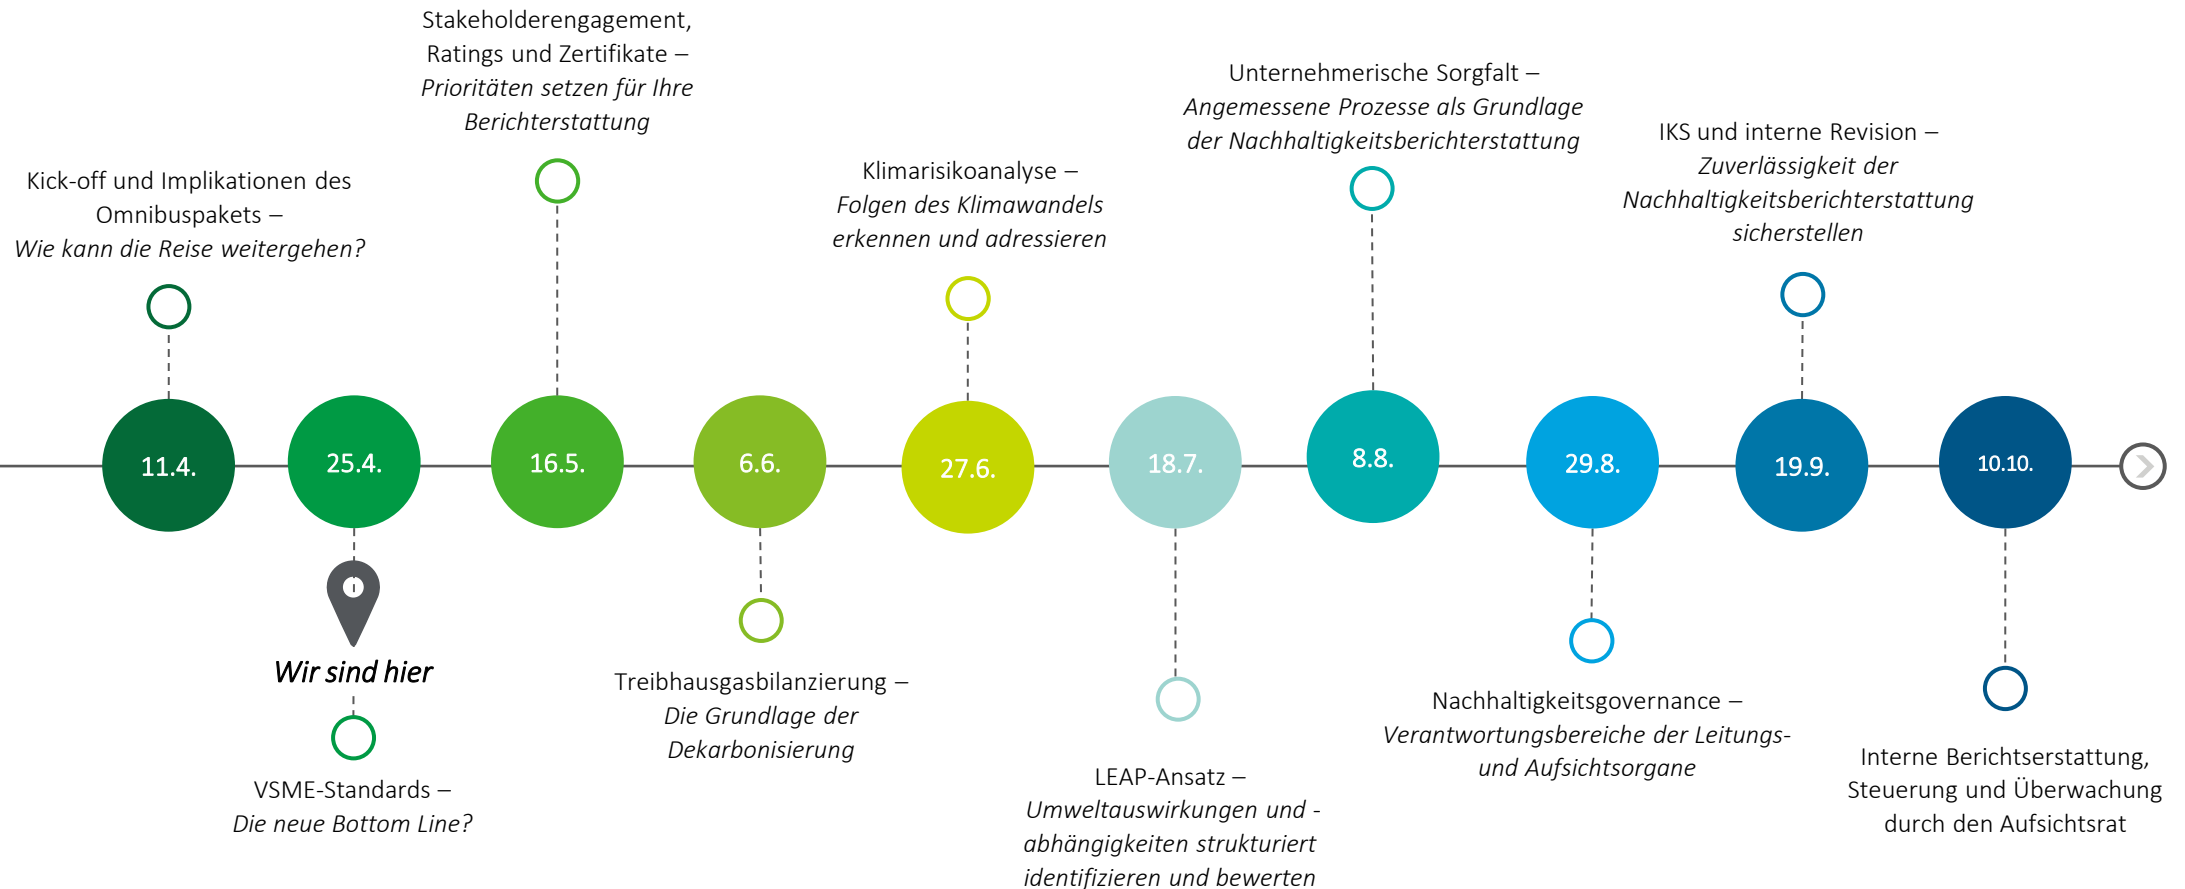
Kick-off und Implikationen des Omnibuspakets – *Wie kann die Reise weitergehen?*

11.4.

25.4.

Wir sind hier

VSME-Standards – *Die neue Bottom Line?*

Stakeholderengagement, Ratings und Zertifikate – *Prioritäten setzen für Ihre Berichterstattung*

16.5.

6.6.

Treibhausgasbilanzierung – *Die Grundlage der Dekarbonisierung*

Klimarisikoanalyse – *Folgen des Klimawandels erkennen und adressieren*

27.6.

18.7.

LEAP-Ansatz – *Umweltauswirkungen und -abhängigkeiten strukturiert identifizieren und bewerten*

Unternehmerische Sorgfalt – *Angemessene Prozesse als Grundlage der Nachhaltigkeitsberichterstattung*

8.8.

29.8.

Nachhaltigkeitsgovernance – *Verantwortungsbereiche der Leitungs- und Aufsichtsorgane*

IKS und interne Revision – *Zuverlässigkeit der Nachhaltigkeitsberichterstattung sicherstellen*

19.9.

10.10.

Interne Berichtserstattung, Steuerung und Überwachung durch den Aufsichtsrat